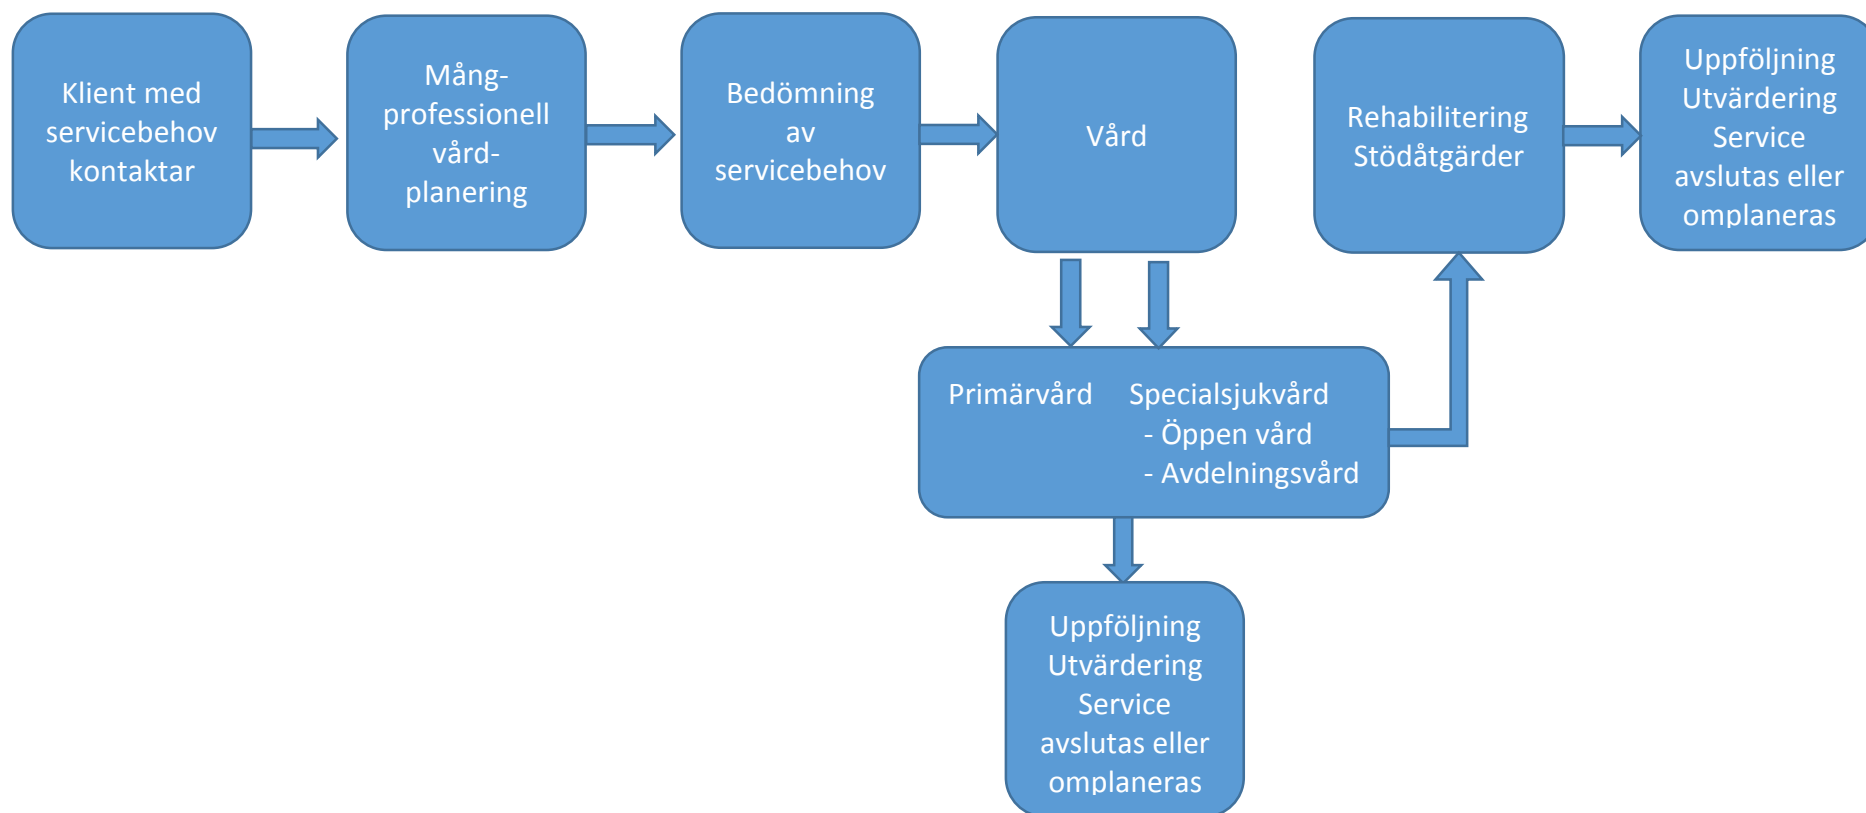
Klient med servicebehov kontaktar

Mång-professionell vård-planering

Bedömning av servicebehov

Vård

Rehabilitering Stödåtgärder

Uppföljning Utvärdering Service avslutas eller omplaneras

Primärvård

Specialsjukvård
- Öppen vård
- Avdelningsvård

Uppföljning Utvärdering Service avslutas eller omplaneras